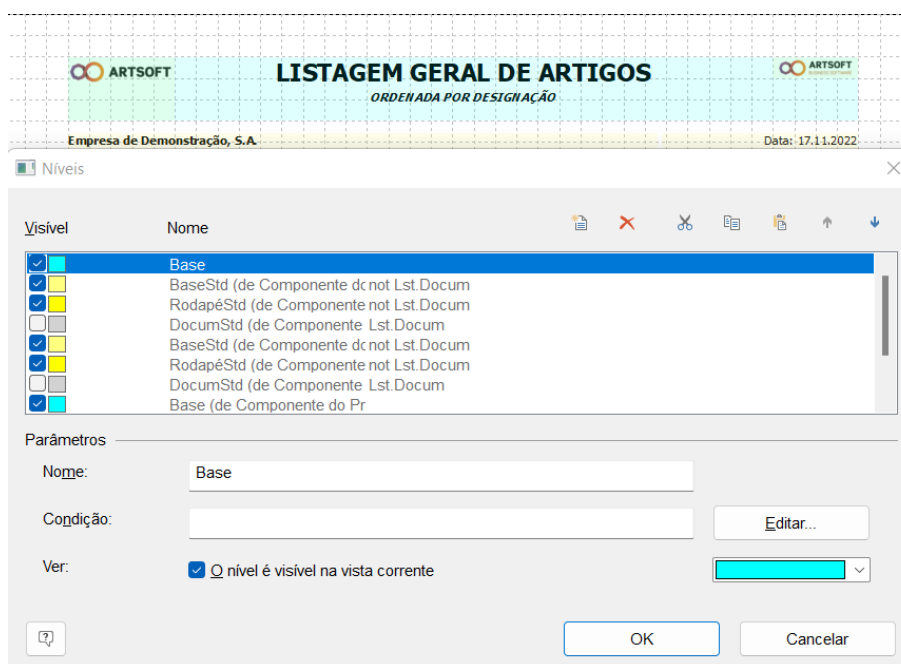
ARTSOFT
LISTAGEM GERAL DE ARTIGOS
ORDENADA POR DESIGNAÇÃO
ARTSOFT
Empresa de Demonstração, S.A.
Data: 17.11.2022

Níveis

Visível
Nome

Base
BaseStd (de Componente dc not Lst.Docum
RodapéStd (de Componente not Lst.Docum
DocumStd (de Componente Lst.Docum
BaseStd (de Componente dc not Lst.Docum
RodapéStd (de Componente not Lst.Docum
DocumStd (de Componente Lst.Docum
Base (de Componente do Pr

Parâmetros
Nome:
Base
Condição:
Editar...
Ver:
O nível é visível na vista corrente

OK
Cancelar